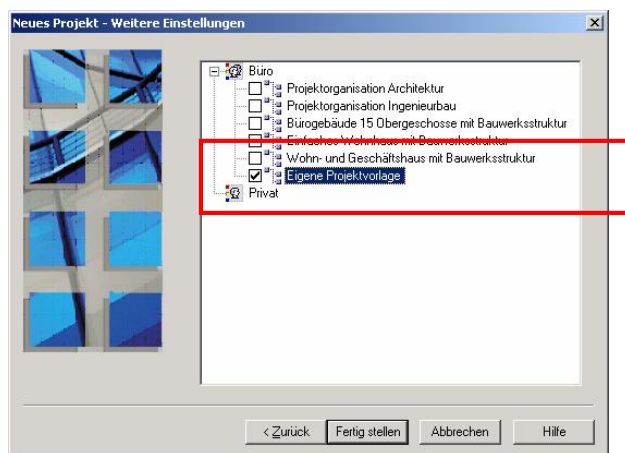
Neues Projekt - Weitere Einstellungen

Büro
Projektorganisation Architektur
Projektorganisation Ingenieurbau
Bürogebäude 15 Obergeschosse mit Bauwerksstruktur
Einfaches Wohnhaus mit Bauwerksstruktur
Wohn- und Geschäftshaus mit Bauwerksstruktur
Eigene Projektvorlage
Privat

< Zurück
Fertig stellen
Abbrechen
Hilfe